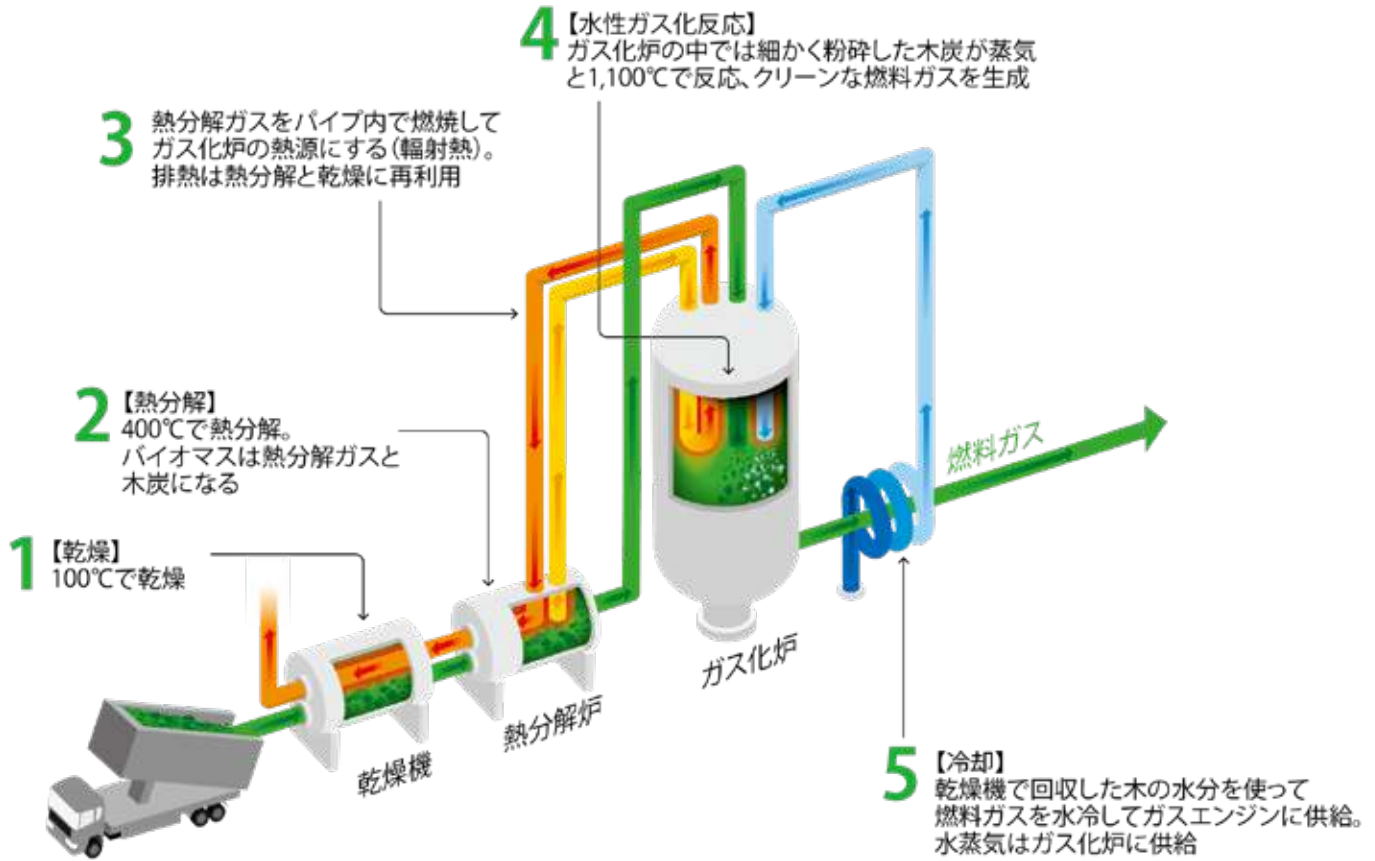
4 【水性ガス化反応】
ガス化炉の中では細かく粉砕した木炭が蒸気と1,100℃で反応、クリーンな燃料ガスを生成

3 熱分解ガスをパイプ内で燃焼してガス化炉の熱源にする(輻射熱)。
排熱は熱分解と乾燥に再利用

2 【熱分解】
400℃で熱分解。
バイオマスは熱分解ガスと木炭になる

1 【乾燥】
100℃で乾燥

燃料ガス

ガス化炉

熱分解炉

乾燥機

5 【冷却】
乾燥機で回収した木の水分を使って燃料ガスを水冷してガスエンジンに供給。
水蒸気はガス化炉に供給